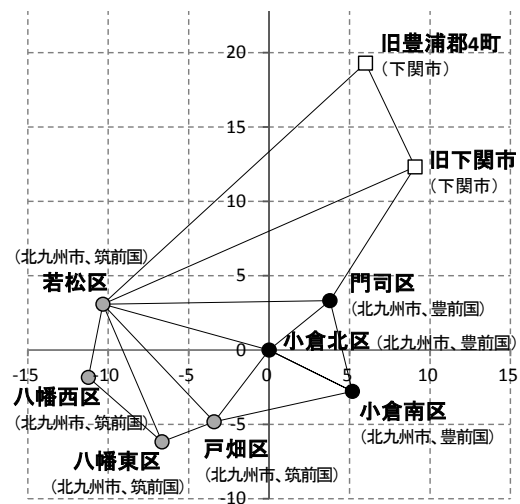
旧豊浦郡4町
(下関市)
20
15
旧下関市
(下関市)
10
(北九州市、筑前国)
5
若松区
門司区
(北九州市、豊前国)
0
小倉北区 (北九州市、豊前国)
-15
-10
-5
0
5
10
15
八幡西区
-5
(北九州市、筑前国)
小倉南区
(北九州市、豊前国)
戸畑区
八幡東区
(北九州市、筑前国)
(北九州市、筑前国)
-10